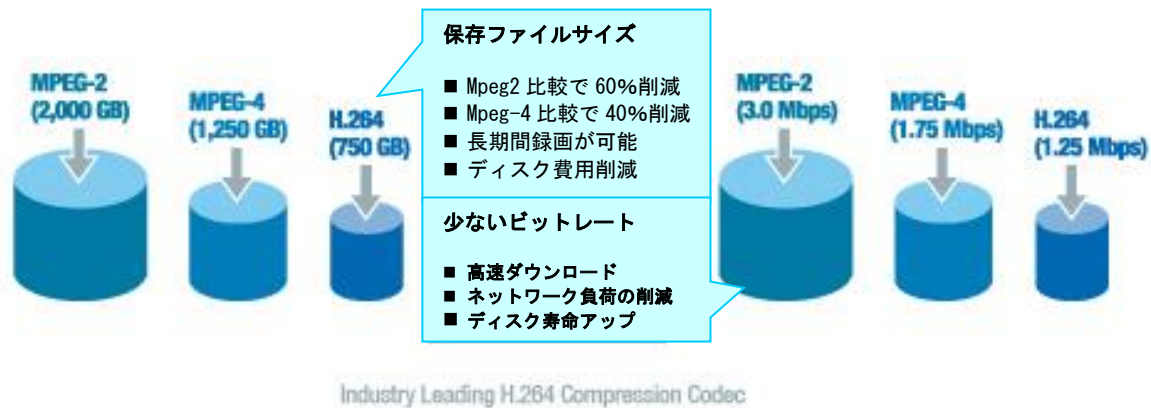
MPEG-2
(2,000 GB)

MPEG-4
(1,250 GB)

H.264
(750 GB)

保存ファイルサイズ

■ Mpeg2 比較で 60%削減
■ Mpeg-4 比較で 40%削減
■ 長期間録画が可能
■ ディスク費用削減

少ないビットレート

■ 高速ダウンロード
■ ネットワーク負荷の削減
■ ディスク寿命アップ

MPEG-2
(3.0 Mbps)

MPEG-4
(1.75 Mbps)

H.264
(1.25 Mbps)

Industry Leading H.264 Compression Codec